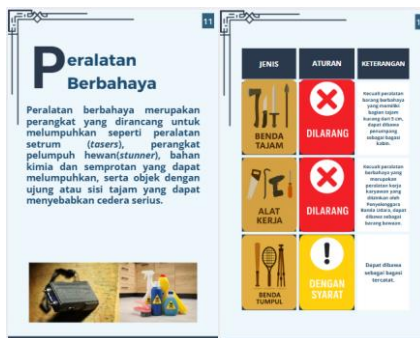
11

Peralatan Berbahaya

Peralatan berbahaya merupakan perangkat yang dirancang untuk melumpuhkan seperti peralatan setrum (*tasers*), perangkat pelumpuh hewan(*stunner*), bahan kimia dan semprotan yang dapat melumpuhkan, serta objek dengan ujung atau sisi tajam yang dapat menyebabkan cedera serius.

| JENIS | ATURAN | KETERANGAN |
|---|---|---|
| BENDA TAJAM | DILARANG | Kecuali peralatan barang berbahaya yang memiliki bagian tajam kurang dari 6 cm, dapat dibawa penumpang sebagai bagasi kabin. |
| ALAT KERJA | DILARANG | Kecuali peralatan berbahaya yang merupakan peralatan kerja karyawan yang diizinkan oleh Penyelenggara Bandar Udara, dapat dibawa sebagai barang bawaan. |
| BENDA TUMPUL | DENGAN SYARAT | Dapat dibawa sebagai bagasi tercatat. |